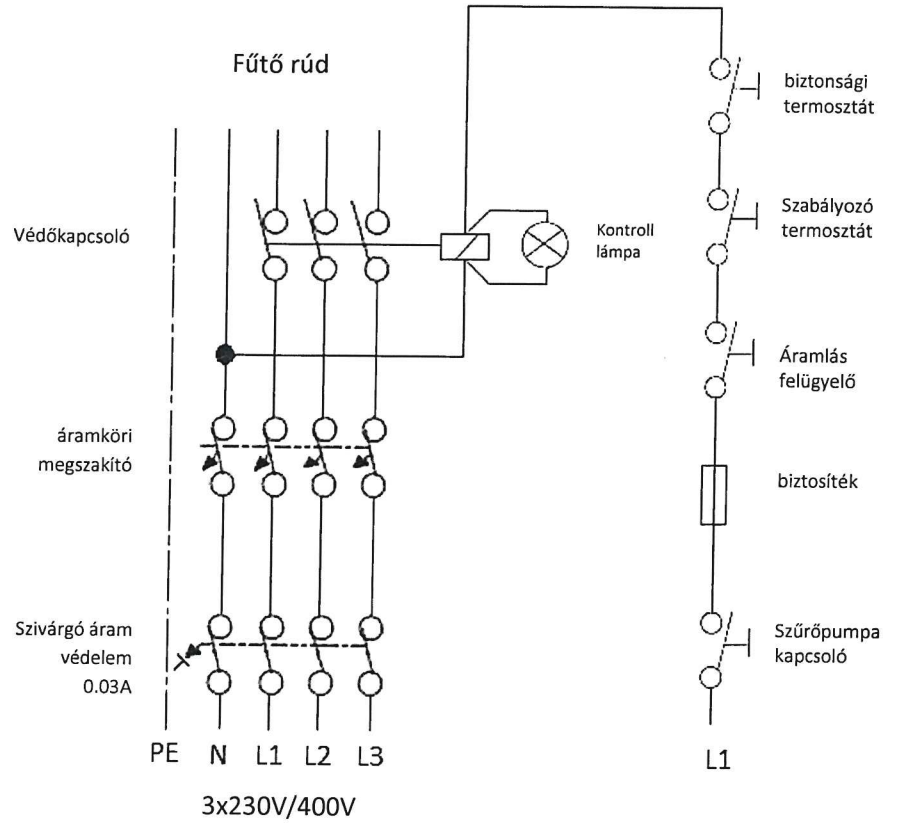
Fűtő rúd

Védőkapcsoló

Kontroll lámpa

biztonsági termosztát

Szabályozó termosztát

Áramlás felügyelő

áramköri megszakító

biztosíték

Szivárgó áram védelem 0.03A

Szűrőpumpa kapcsoló

PE N L1 L2 L3

L1

3x230V/400V